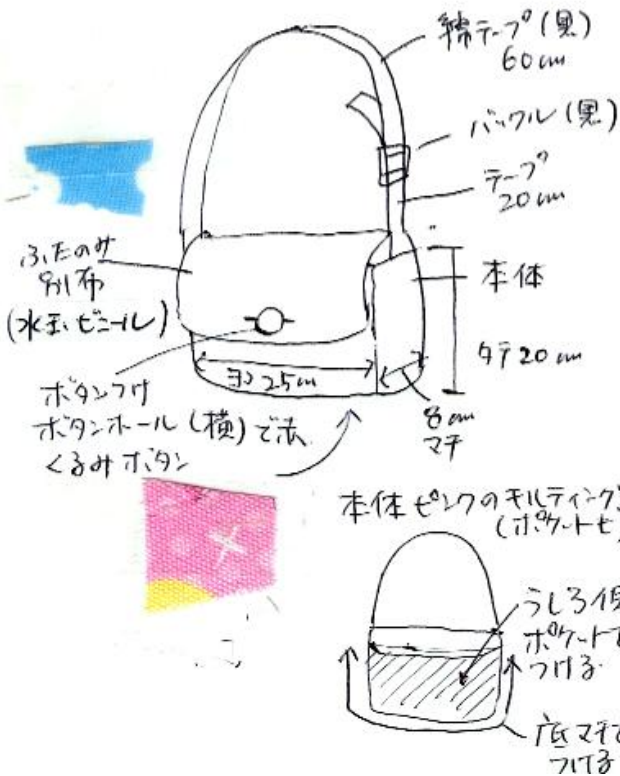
綿テープ(黒)
60cm

バックル(黒)

テープ
20cm

ふたのみ
別布
(水玉ビニール)

本体

タテ20cm

ボタンつけ
ボタンホール(横)で
くるみボタン

ヨコ25cm

8cm
マチ

本体ピンクのキルティング
(ポケットも)

うしろ側
ポケットを
つける

底マチで
つける